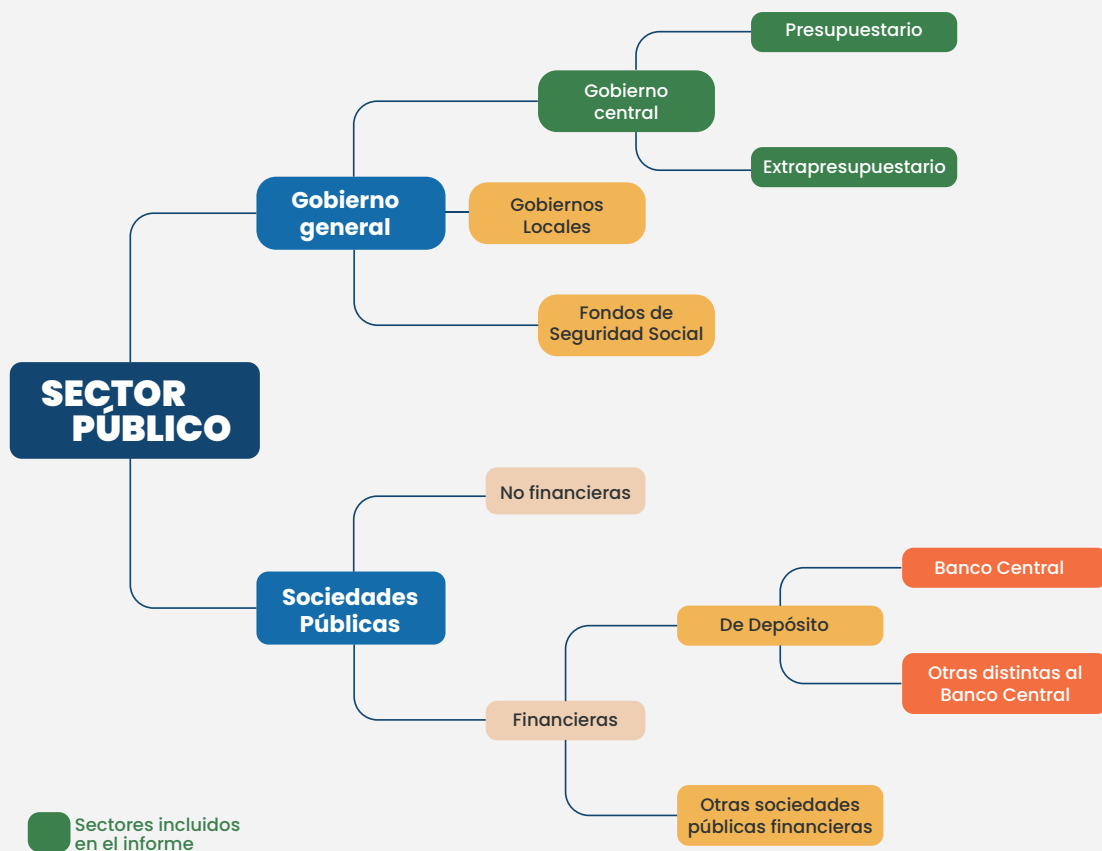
SECTOR PÚBLICO

Gobierno general

Gobierno central

Presupuestario

Extrapresupuestario

Gobiernos Locales

Fondos de Seguridad Social

Sociedades Públicas

No financieras

Financieras

De Depósito

Banco Central

Otras distintas al Banco Central

Otras sociedades públicas financieras

Sectores incluidos en el informe